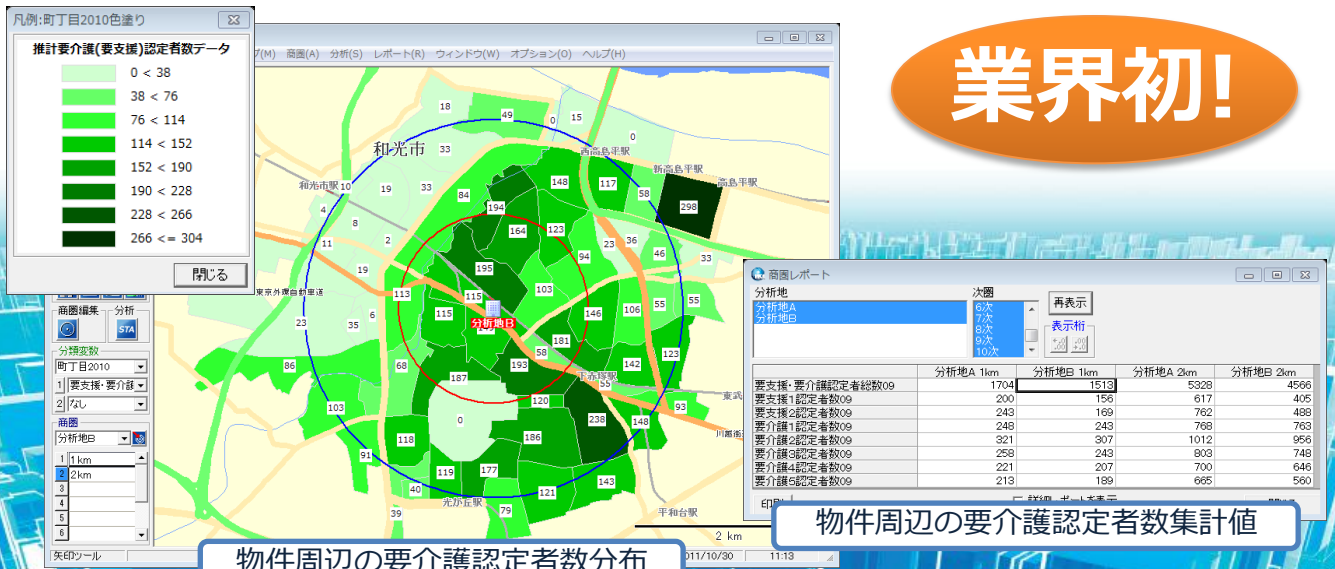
凡例:町丁目2010色塗り

推計要介護(要支援)認定者数データ

0 < 38
38 < 76
76 < 114
114 < 152
152 < 190
190 < 228
228 < 266
266 <= 304

閉じる

業界初!

プ(M) 商圏(A) 分析(S) レポート(R) ウィンドウ(W) オプション(O) ヘルプ(H)

和光市
和光市駅
西高島平駅
新高島平駅
高島平駅
東京外環自動車道
下赤塚駅
光が丘駅
平和台駅
東武
川越街道
分析地B

18 49 0 15 0 33 10 19 33 84 148 117 58 298 4 194 8 164 123 23 36 2 46 11 19 195 94 113 115 103 115 146 106 55 55 23 35 6 58 181 68 142 123 187 193 86 103 120 93 0 148 238 118 186 91 119 177 40 143 121 39 79

2 km

商圏編集 分析
STA
分類変数
町丁目2010
1 要支援・要介護
2 なし
商圏
分析地B
1 1km
2 2km
3
4
5
6
矢印ツール
2011/10/30 11:13

物件周辺の要介護認定者数分布

商圏レポート
分析地
分析地A
分析地B
次圏
6次
7次
8次
9次
10次
再表示
表示桁

| | 分析地A 1km | 分析地B 1km | 分析地A 2km | 分析地B 2km |
|---|---|---|---|---|
| 要支援・要介護認定者総数09 | 1704 | 1513 | 5328 | 4566 |
| 要支援1認定者数09 | 200 | 156 | 617 | 405 |
| 要支援2認定者数09 | 243 | 169 | 762 | 488 |
| 要介護1認定者数09 | 248 | 243 | 768 | 763 |
| 要介護2認定者数09 | 321 | 307 | 1012 | 956 |
| 要介護3認定者数09 | 258 | 243 | 803 | 748 |
| 要介護4認定者数09 | 221 | 207 | 700 | 646 |
| 要介護5認定者数09 | 213 | 189 | 665 | 560 |

印刷

物件周辺の要介護認定者数集計値